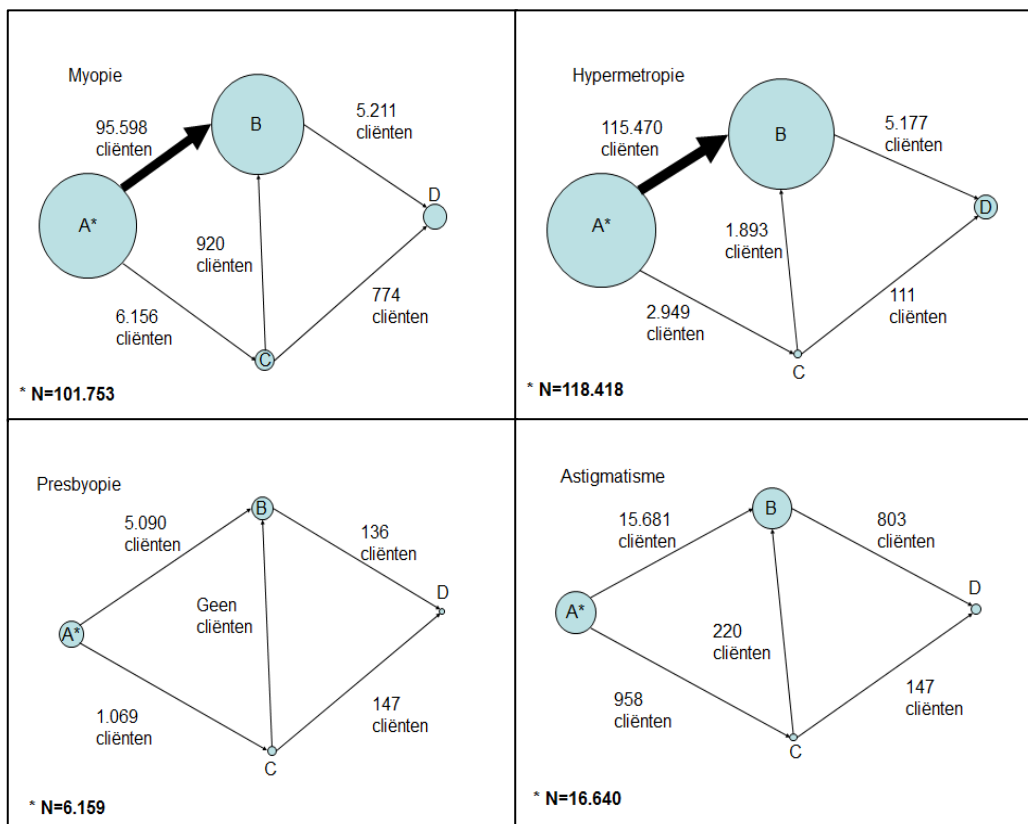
Myopie

95.598 cliënten

B

5.211 cliënten

A*

920 cliënten

D

6.156 cliënten

774 cliënten

C

* N=101.753

Hypermetropie

115.470 cliënten

B

5.177 cliënten

A*

1.893 cliënten

D

2.949 cliënten

111 cliënten

C

* N=118.418

Presbyopie

5.090 cliënten

B

136 cliënten

Geen cliënten

D

A*

1.069 cliënten

147 cliënten

C

* N=6.159

Astigmatisme

15.681 cliënten

B

803 cliënten

D

A*

220 cliënten

958 cliënten

147 cliënten

C

* N=16.640